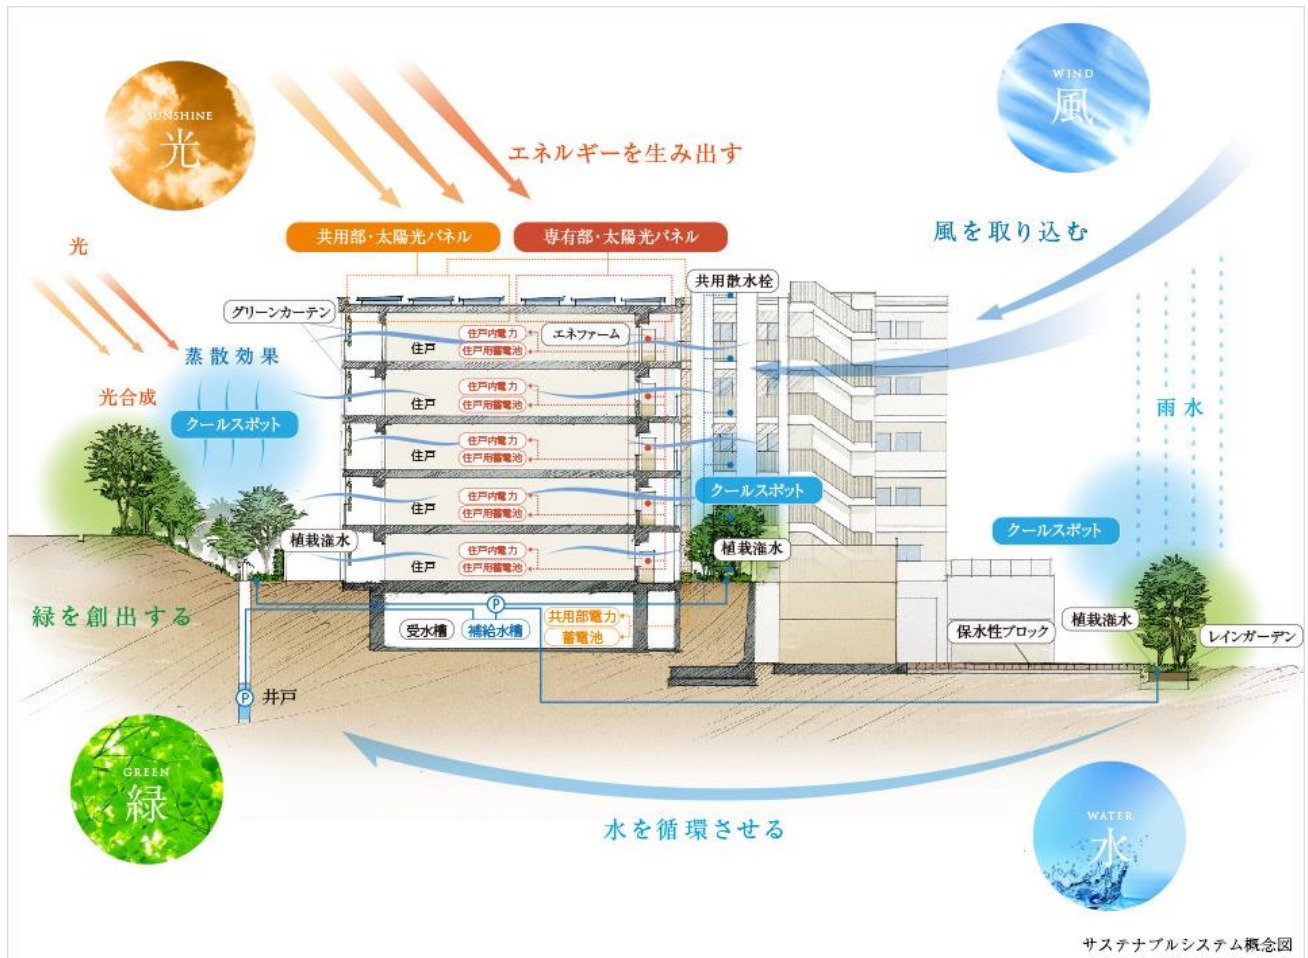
SUNSHINE
光

エネルギーを生み出す

WIND
風

風を取り込む

共用部・太陽光パネル
専有部・太陽光パネル

光

共用散水栓
グリーンカーテン
住戸内電力
住戸用蓄電池
エネファーム
住戸
蒸散効果
住戸内電力
住戸用蓄電池
住戸
光合成
クールスポット
住戸内電力
住戸用蓄電池
住戸
雨水
住戸内電力
住戸用蓄電池
住戸
クールスポット
クールスポット
植栽潅水
住戸内電力
住戸用蓄電池
住戸
植栽潅水
緑を創出する
P
共用部電力
蓄電池
受水槽
補給水槽
保水性ブロック
植栽潅水
レインガーデン
P
井戸

GREEN
緑

水を循環させる

WATER
水

サステナブルシステム概念図